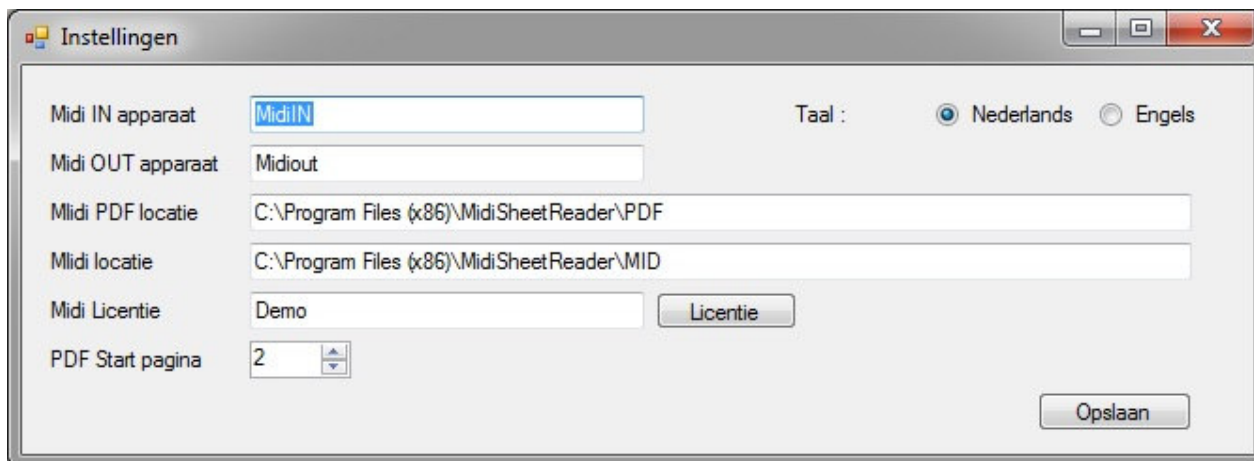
Instellingen

Midi IN apparaat MidiIN

Taal : Nederlands Engels

Midi OUT apparaat Midiout

Mlidi PDF locatie C:\Program Files (x86)\MidiSheetReader\PDF

Mlidi locatie C:\Program Files (x86)\MidiSheetReader\MID

Midi Licentie Demo Licentie

PDF Start pagina 2

Opslaan